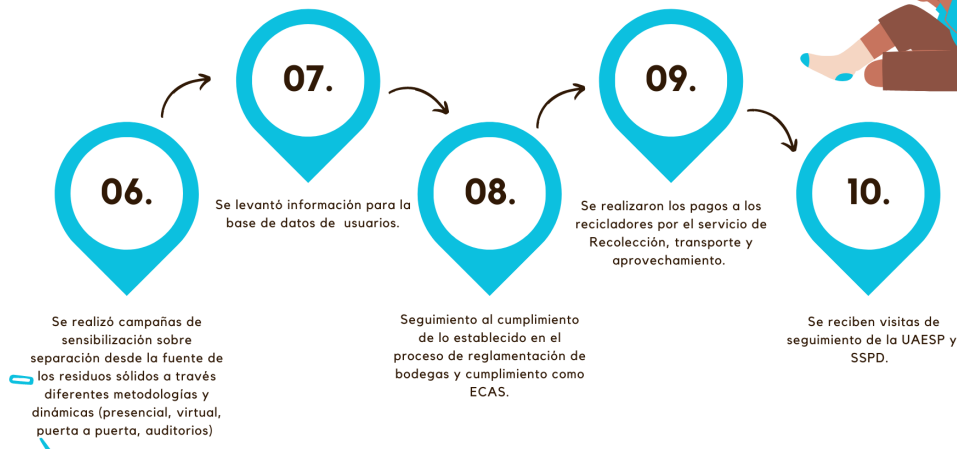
06.

Se realizó campañas de sensibilización sobre separación desde la fuente de los residuos sólidos a través diferentes metodologías y dinámicas (presencial, virtual, puerta a puerta, auditorios)

07.

Se levantó información para la base de datos de usuarios.

08.

Seguimiento al cumplimiento de lo establecido en el proceso de reglamentación de bodegas y cumplimiento como ECAS.

09.

Se realizaron los pagos a los recicladores por el servicio de Recolección, transporte y aprovechamiento.

10.

Se reciben visitas de seguimiento de la UAESP y SSPD.